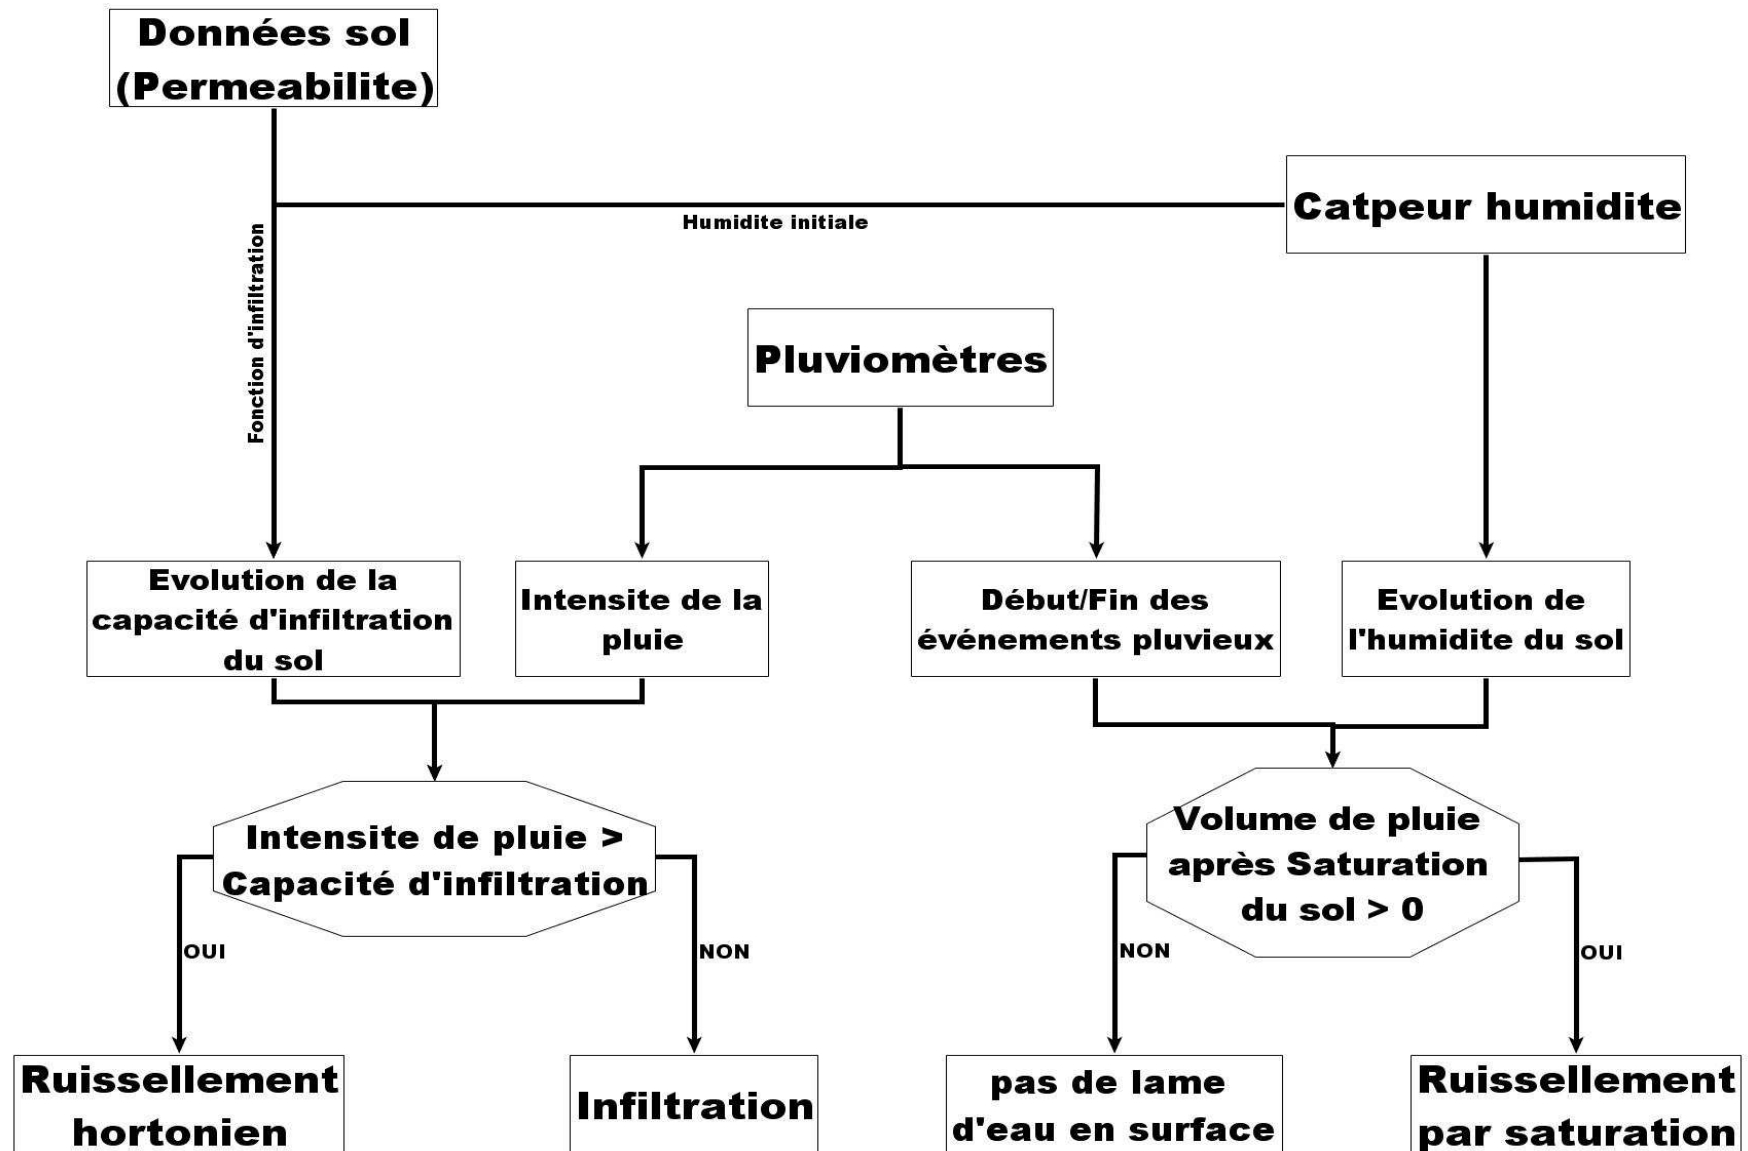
Données sol (Permeabilite)

Humidite initiale

Catpeur humidite

Fonction d'infiltration

Pluviomètres

Evolution de la capacité d'infiltration du sol

Intensite de la pluie

Début/Fin des événements pluvieux

Evolution de l'humidite du sol

Intensite de pluie > Capacité d'infiltration

OUI

NON

Volume de pluie après Saturation du sol > 0

NON

OUI

Ruissellement hortonien

Infiltration

pas de lame d'eau en surface

Ruissellement par saturation